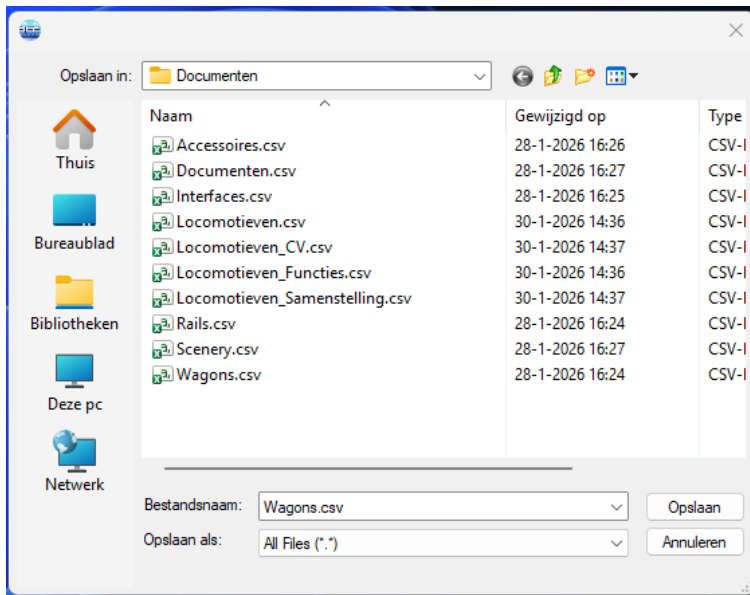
Opslaan in: Documenten

Thuis
Bureaublad
Bibliotheken
Deze pc
Netwerk

| Naam | Gewijzigd op | Type |
|---|---|---|
| Accessoires.csv | 28-1-2026 16:26 | CSV-I |
| Documenten.csv | 28-1-2026 16:27 | CSV-I |
| Interfaces.csv | 28-1-2026 16:25 | CSV-I |
| Locomotieven.csv | 30-1-2026 14:36 | CSV-I |
| Locomotieven_CV.csv | 30-1-2026 14:37 | CSV-I |
| Locomotieven_Functies.csv | 30-1-2026 14:36 | CSV-I |
| Locomotieven_Samenstelling.csv | 30-1-2026 14:37 | CSV-I |
| Rails.csv | 28-1-2026 16:24 | CSV-I |
| Scenery.csv | 28-1-2026 16:27 | CSV-I |
| Wagons.csv | 28-1-2026 16:24 | CSV-I |

Bestandsnaam: Wagons.csv
Opslaan
Opslaan als: All Files (*.*)
Annuleren